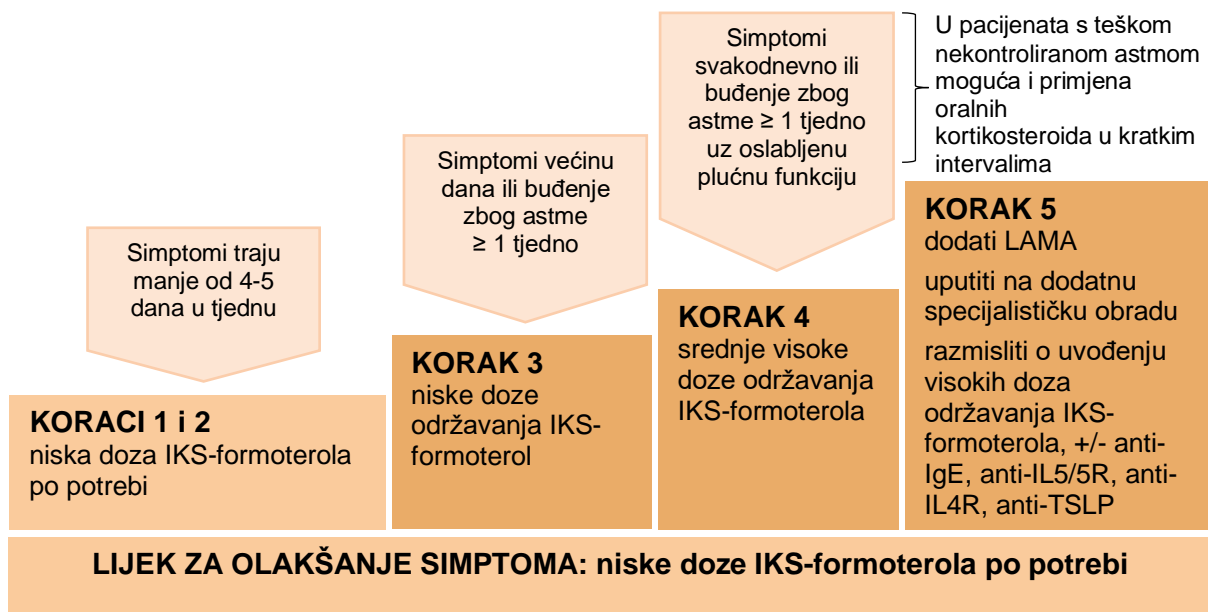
Simptomi svakodnevno ili buđenje zbog astme ≥ 1 tjedno uz oslabljenu plućnu funkciju

U pacijenata s teškom nekontroliranom astmom moguća i primjena oralnih kortikosteroida u kratkim intervalima

Simptomi većinu dana ili buđenje zbog astme ≥ 1 tjedno

Simptomi traju manje od 4-5 dana u tjednu

KORAK 5
dodati LAMA
uputiti na dodatnu specijalističku obradu
razmisliti o uvođenju visokih doza održavanja IKS-formoterola, +/- anti-IgE, anti-IL5/5R, anti-IL4R, anti-TSLP

KORAK 4
srednje visoke doze održavanja IKS-formoterola

KORAK 3
niske doze održavanja IKS-formoterol

KORACI 1 i 2
niska doza IKS-formoterola po potrebi

LIJEK ZA OLAKŠANJE SIMPTOMA: niske doze IKS-formoterola po potrebi